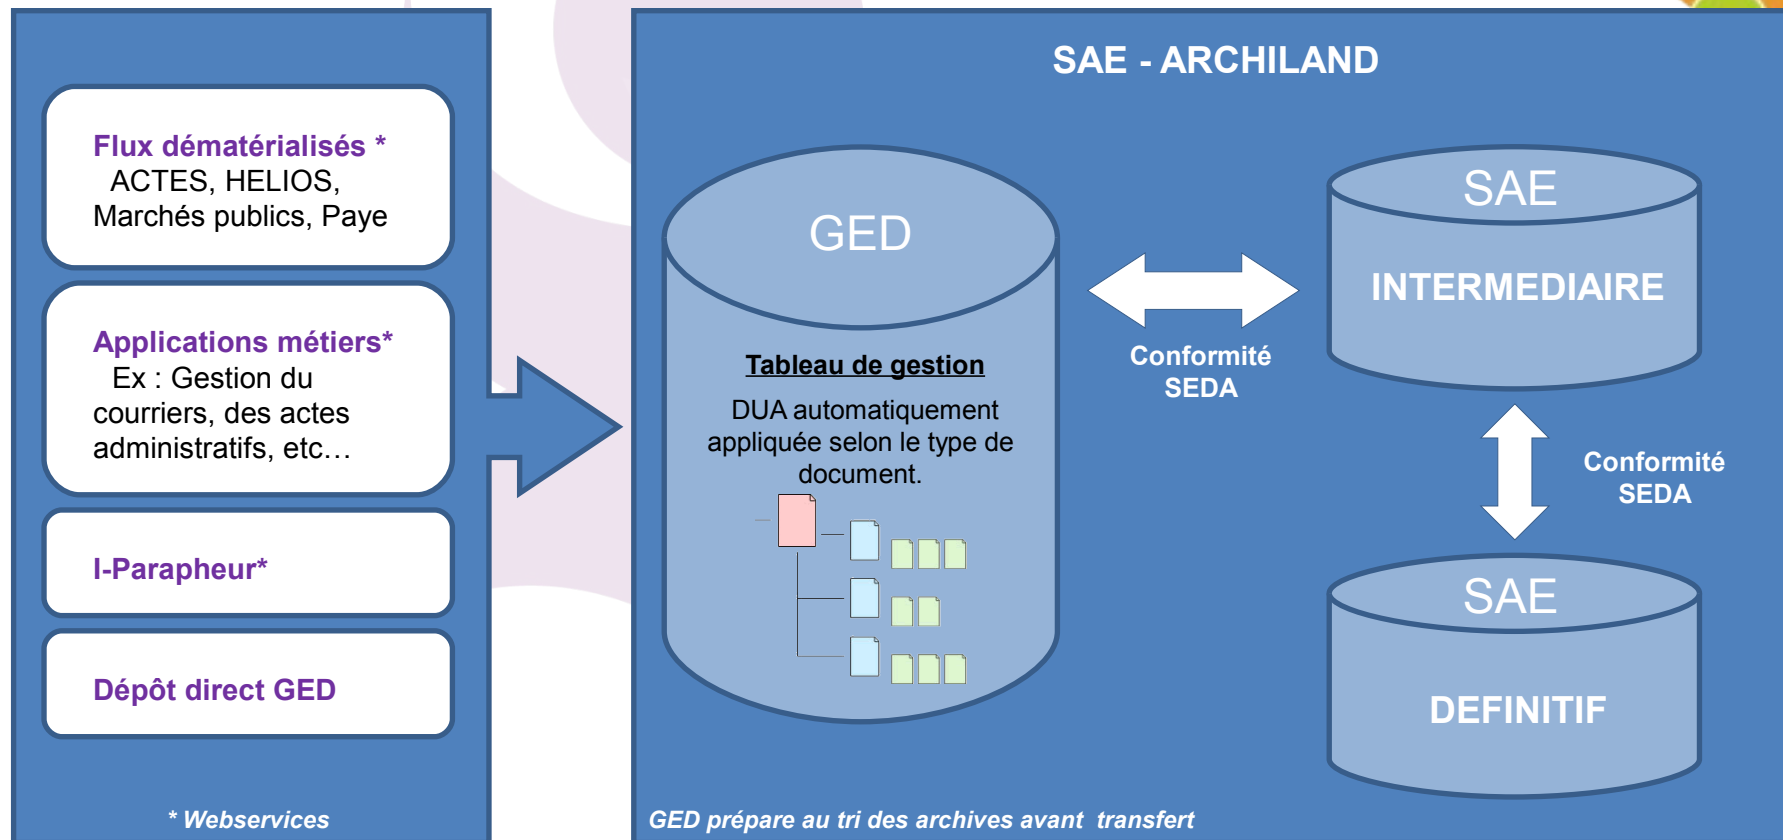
Flux dématérialisés *
ACTES, HELIOS, Marchés publics, Paye

Applications métiers*
Ex : Gestion du courriers, des actes administratifs, etc…

I-Parapheur*

Dépôt direct GED

* Webservices

SAE - ARCHILAND

GED

Tableau de gestion

DUA automatiquement appliquée selon le type de document.

Conformité SEDA

SAE

INTERMEDIAIRE

Conformité SEDA

SAE

DEFINITIF

GED prépare au tri des archives avant transfert